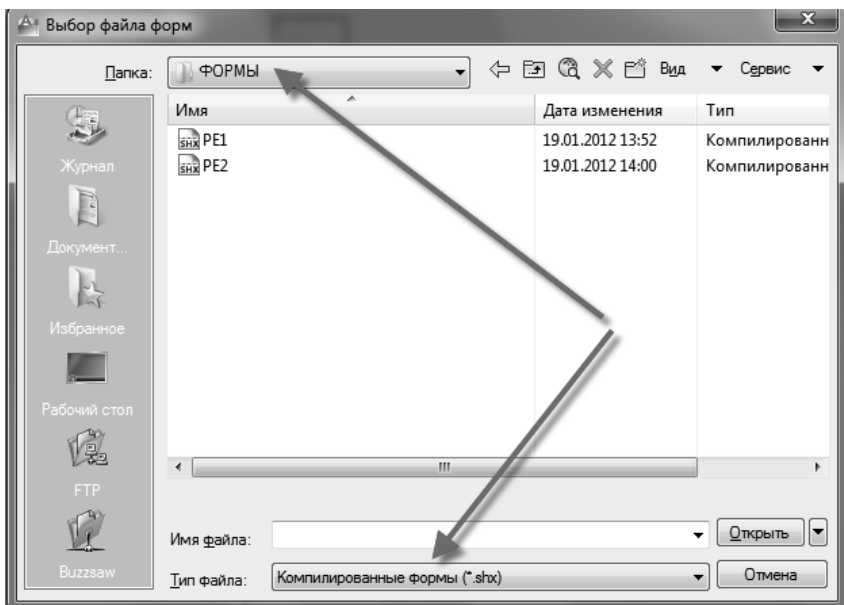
Выбор файла форм

Папка: ФОРМЫ

Вид ▼ Сервис ▼

Журнал

Документ...

Избранное

Рабочий стол

FTP

Buzzsaw

| Имя | Дата изменения | Тип |
|---|---|---|
| SHX PE1 | 19.01.2012 13:52 | Компилированн |
| SHX PE2 | 19.01.2012 14:00 | Компилированн |

Имя файла:

Открыть

Тип файла: Компилированные формы (*.shx)

Отмена